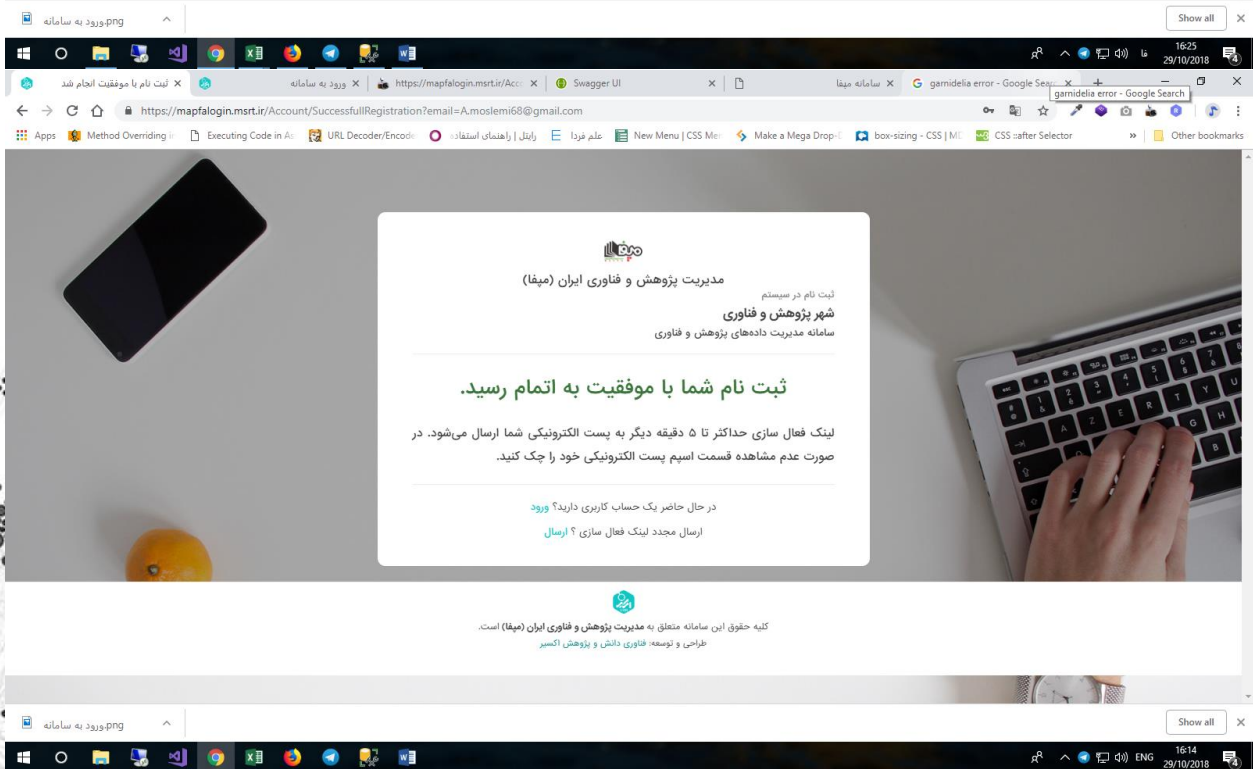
ورود به سامانه.png ^ Show all ×

فا 16:25 29/10/2018

ثبت نام با موفقیت انجام شد × ورود به سامانه × https://mapfalogin.msrt.ir/Acc × Swagger UI × سامانه میفا × garnidelia error - Google Sear ×

garnidelia error - Google Search

https://mapfalogin.msrt.ir/Account/SuccessfullRegistration?email=A.moslemi68@gmail.com

Apps Method Overriding Executing Code in A URL Decoder/Encode راهنمای استفاده | رایتل علم فردا New Menu | CSS Me Make a Mega Drop- box-sizing - CSS | M CSS ::after Selector » Other bookmarks

مدیریت پژوهش و فناوری ایران (میفا)

ثبت نام در سیستم
شهر پژوهش و فناوری
سامانه مدیریت داده‌های پژوهش و فناوری

ثبت نام شما با موفقیت به اتمام رسید.

لینک فعال سازی حداکثر تا ۵ دقیقه دیگر به پست الکترونیکی شما ارسال می‌شود. در صورت عدم مشاهده قسمت اسپم پست الکترونیکی خود را چک کنید.

در حال حاضر یک حساب کاربری دارید؟ ورود
ارسال مجدد لینک فعال سازی ؟ ارسال

کلیه حقوق این سامانه متعلق به مدیریت پژوهش و فناوری ایران (میفا) است.
طراحی و توسعه: فناوری دانش و پژوهش اکسیر

ورود به سامانه.png ^ Show all ×

ENG 16:14 29/10/2018